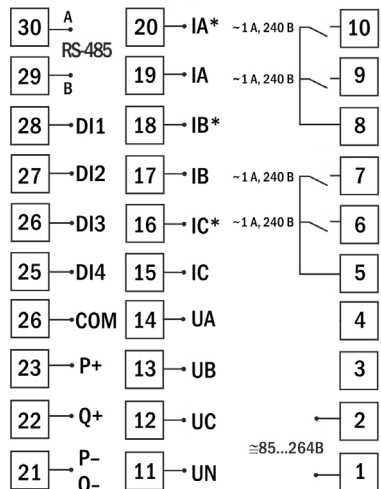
30 A RS-485
29 B
28 DI1
27 DI2
26 DI3
25 DI4
26 COM
23 P+
22 Q+
21 P– Q–

20 IA*
19 IA
18 IB*
17 IB
16 IC*
15 IC
14 UA
13 UB
12 UC
11 UN

~1 A, 240 B
~1 A, 240 B
~1 A, 240 B
~1 A, 240 B
≅85...264B

10
9
8
7
6
5
4
3
2
1